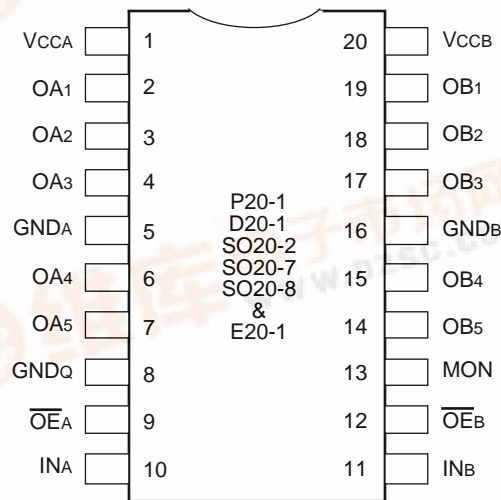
VCCA 1
OA1 2
OA2 3
OA3 4
GNDA 5
OA4 6
OA5 7
GNDQ 8
$\overline{OE}$A 9
INA 10

P20-1
D20-1
SO20-2
SO20-7
SO20-8
&
E20-1

20 VCCB
19 OB1
18 OB2
17 OB3
16 GNDB
15 OB4
14 OB5
13 MON
12 $\overline{OE}$B
11 INB